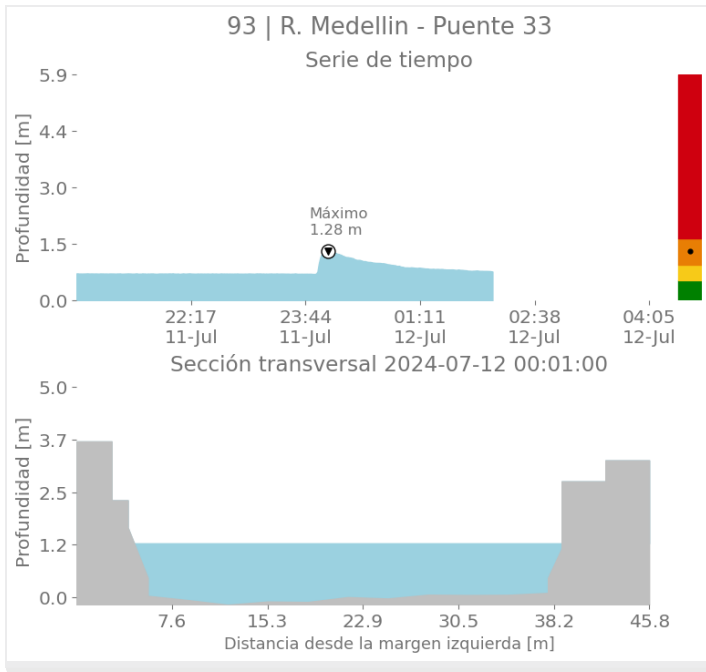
93 | R. Medellin - Puente 33

Serie de tiempo

Profundidad [m]

5.9
4.4
3.0
1.5
0.0

Máximo
1.28 m

22:17
11-Jul
23:44
11-Jul
01:11
12-Jul
02:38
12-Jul
04:05
12-Jul

Sección transversal 2024-07-12 00:01:00

Profundidad [m]

5.0
3.7
2.5
1.2
0.0

7.6
15.3
22.9
30.5
38.2
45.8

Distancia desde la margen izquierda [m]